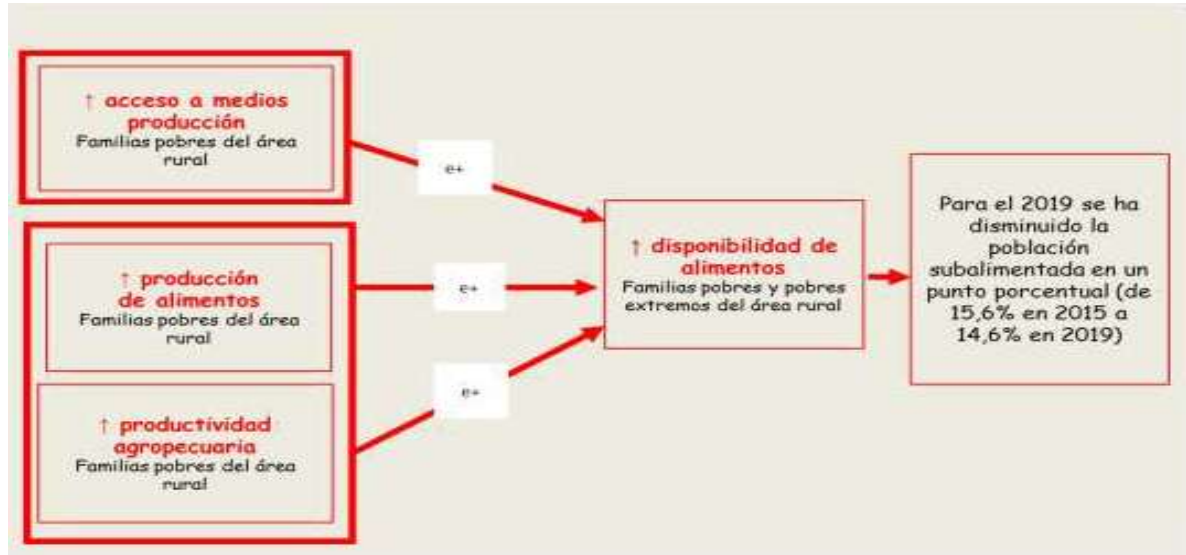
↑ acceso a medios producción
Familias pobres del área rural

e+

↑ producción de alimentos
Familias pobres del área rural

e+

↑ productividad agropecuaria
Familias pobres del área rural

e+

↑ disponibilidad de alimentos
Familias pobres y pobres extremos del área rural

Para el 2019 se ha disminuido la población subalimentada en un punto porcentual (de 15,6% en 2015 a 14,6% en 2019)